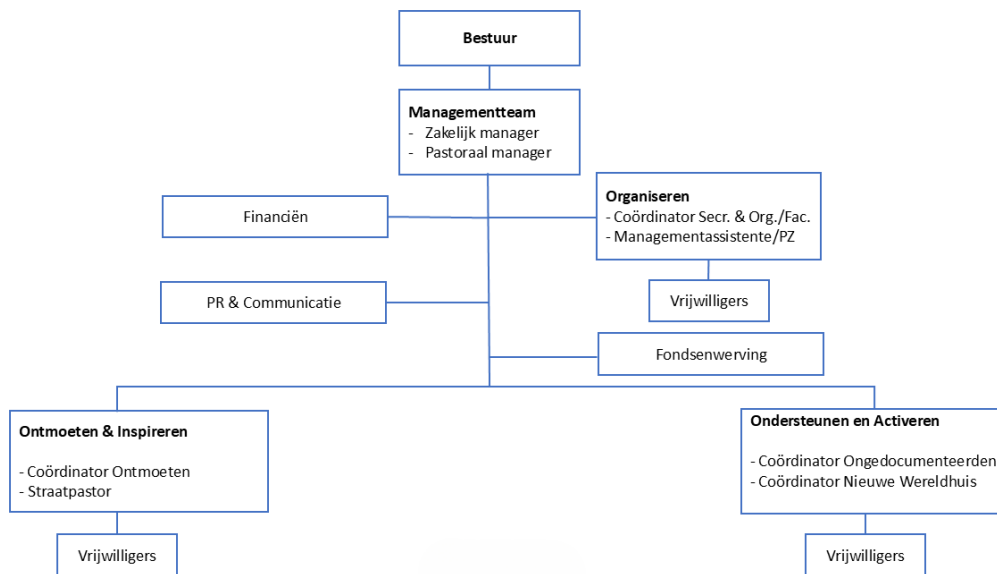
Bestuur

Managementteam
- Zakelijk manager
- Pastoraal manager

Financiën

Organiseren
- Coördinator Secr. & Org./Fac.
- Managementassistente/PZ

Vrijwilligers

PR & Communicatie

Fondsenwerving

Ontmoeten & Inspireren

- Coördinator Ontmoeten
- Straatpastor

Vrijwilligers

Ondersteunen en Activeren

- Coördinator Ongedocumenteerden
- Coördinator Nieuwe Wereldhuis

Vrijwilligers